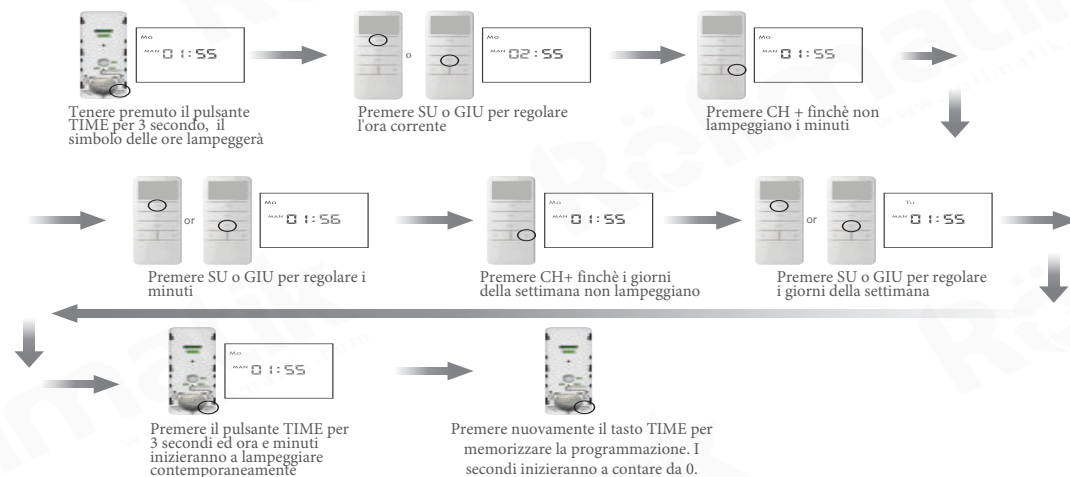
Mo
MAN 01:55

Tenere premuto il pulsante TIME per 3 secondo, il simbolo delle ore lampeggerà

o

Mo
MAN 02:55

Premere SU o GIU per regolare l'ora corrente

Mo
MAN 01:55

Premere CH + finchè non lampeggiano i minuti

or

Mo
MAN 01:56

Premere SU o GIU per regolare i minuti

Mo
MAN 01:55

Premere CH+ finchè i giorni della settimana non lampeggiano

or

Tu
MAN 01:55

Premere SU o GIU per regolare i giorni della settimana

Mo
MAN 01:55

Premere il pulsante TIME per 3 secondi ed ora e minuti inizieranno a lampeggiare contemporaneamente

Premere nuovamente il tasto TIME per memorizzare la programmazione. I secondi inizieranno a contare da 0.